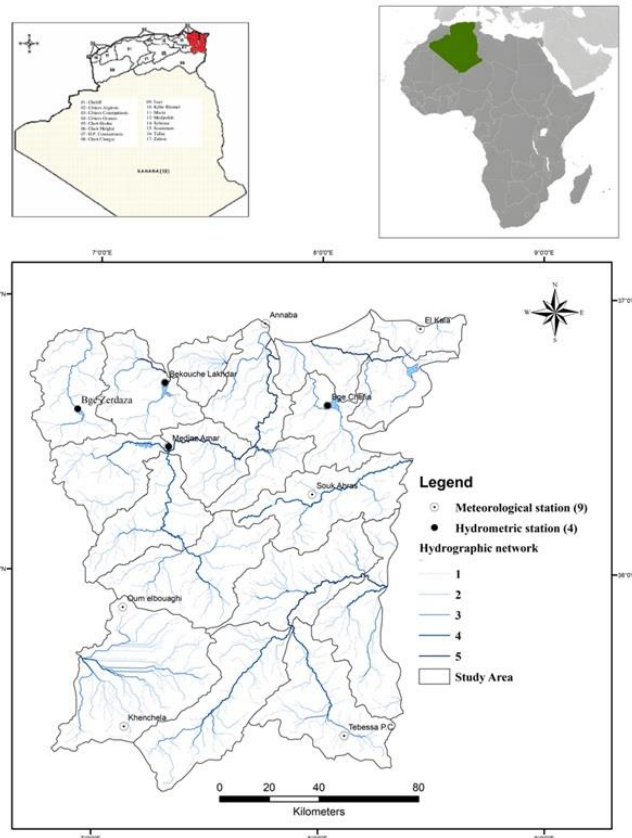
01- Chelif
02- Côtiers Algérois
03- Côtiers Constantinois
04- Côtiers Oranais
05- Chott Hodna
06- Chott Melghir
07- H.P. Constantinois
08- Chott Chergui
09- Isser
10- Kebir Rhumel
11- Macta
12- Medjerdah
13- Sebaou
14- Seybouse
15- Soummam
16- Tafna
17- Zahrez

SAHARA (18)

7°0'0"E
8°0'0"E
9°0'0"E
37°0'
36°0'

Annaba
El Kala
Bekouche Lakhdar
Bge Zerdaza
Bge Cheffia
Medjez Amar
Souk Ahras
Oum elbouaghi
Khenchela
Tebessa P.C

N
W
E
S

Legend
Meteorological station (9)
Hydrometric station (4)
Hydrographic network
1
2
3
4
5
Study Area

0 20 40 80
Kilometers